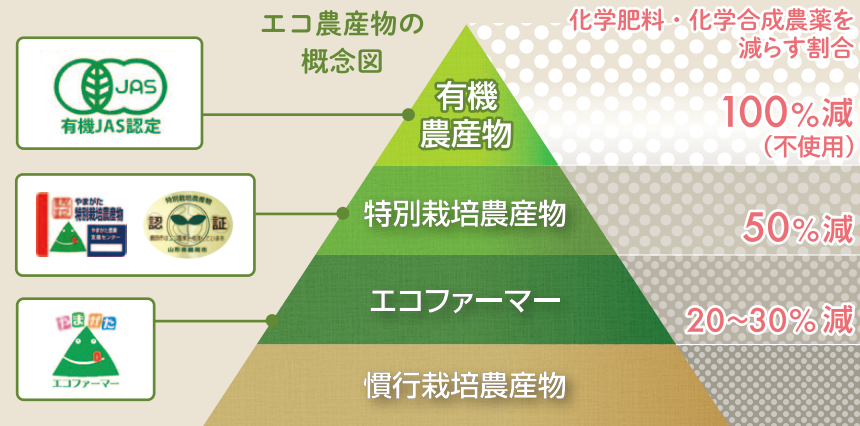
エコ農産物の概念図

化学肥料・化学合成農薬を減らす割合

JAS
有機JAS認定

有機農産物

100%減
（不使用）

やまがた
特別栽培農産物
やまがた農業支援センター

特別栽培農産物
認 証
山形県

特別栽培農産物

50%減

やまがた
エコファーマー

エコファーマー

20~30%減

慣行栽培農産物